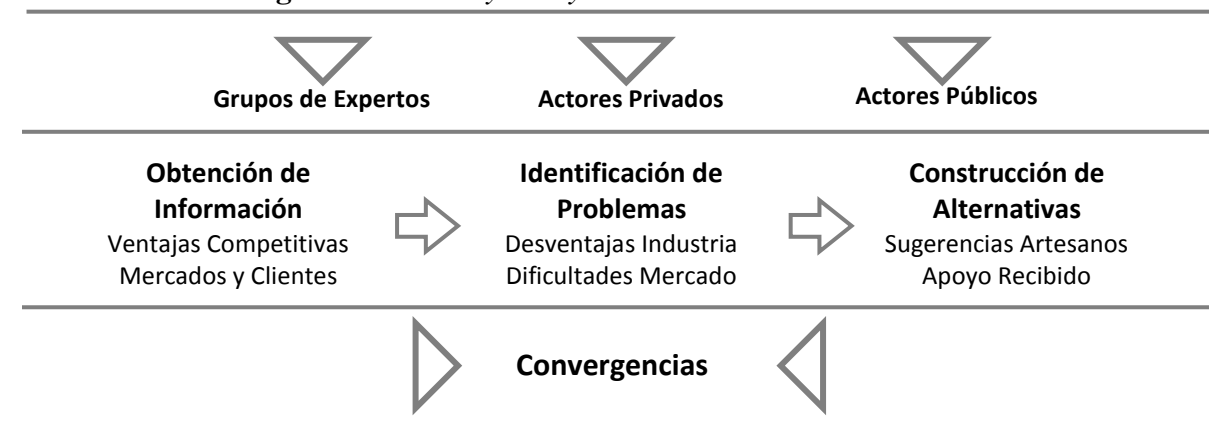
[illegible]

Grupos de Expertos

Actores Privados

Actores Públicos

**Obtención de Información**
Ventajas Competitivas
Mercados y Clientes

**Identificación de Problemas**
Desventajas Industria
Dificultades Mercado

**Construcción de Alternativas**
Sugerencias Artesanos
Apoyo Recibido

**Convergencias**